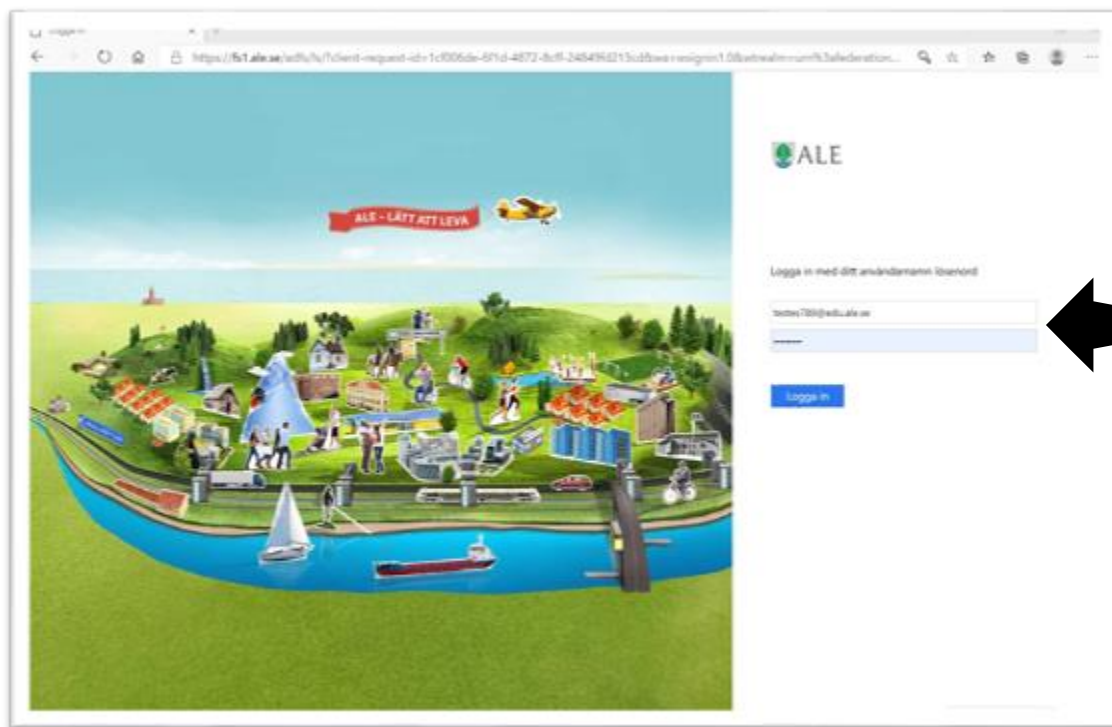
Logga in

https://fs1.ale.se/adfs/ls/?client-request-id=1cf006de-6f1d-4872-8cff-248496d215cd&wa=wsignin1.0&wtrealm=urn%3afederation...

ALE - LÄTT ATT LEVA

ALE

Logga in med ditt användarnamn lösenord

testes789@edu.ale.se

••••••••

Logga in